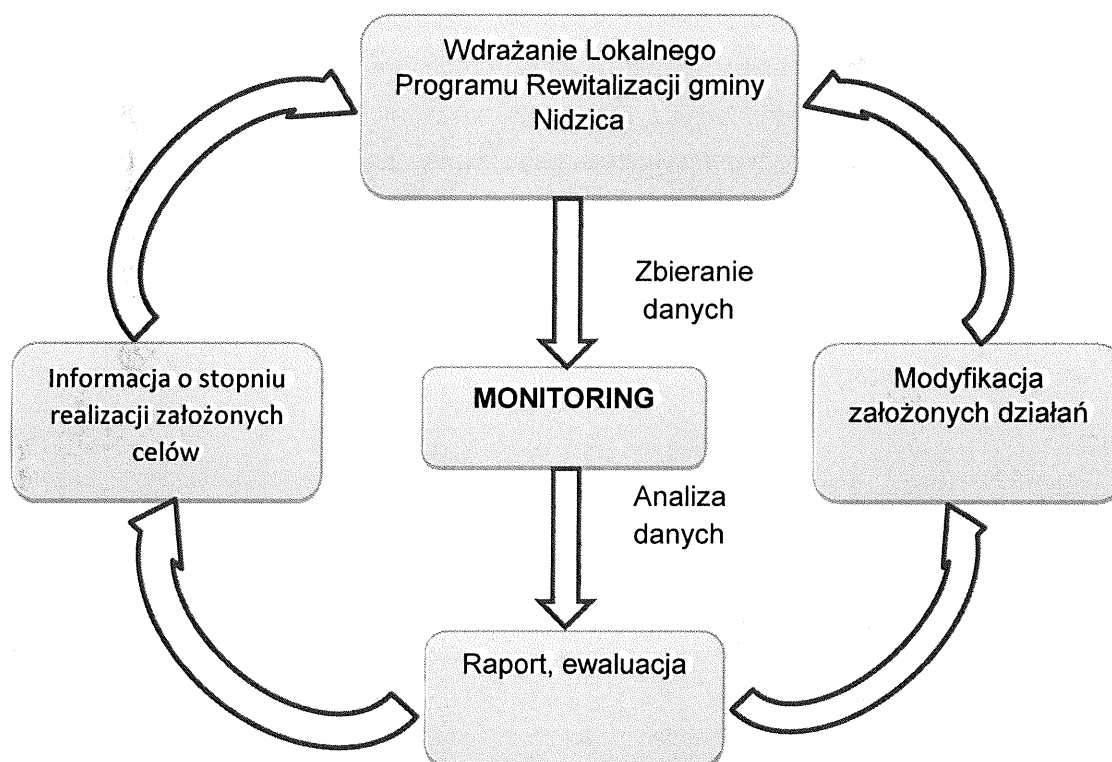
Wdrażanie Lokalnego Programu Rewitalizacji gminy Nidzica

Zbieranie danych

Informacja o stopniu realizacji założonych celów

MONITORING

Modyfikacja założonych działań

Analiza danych

Raport, ewaluacja